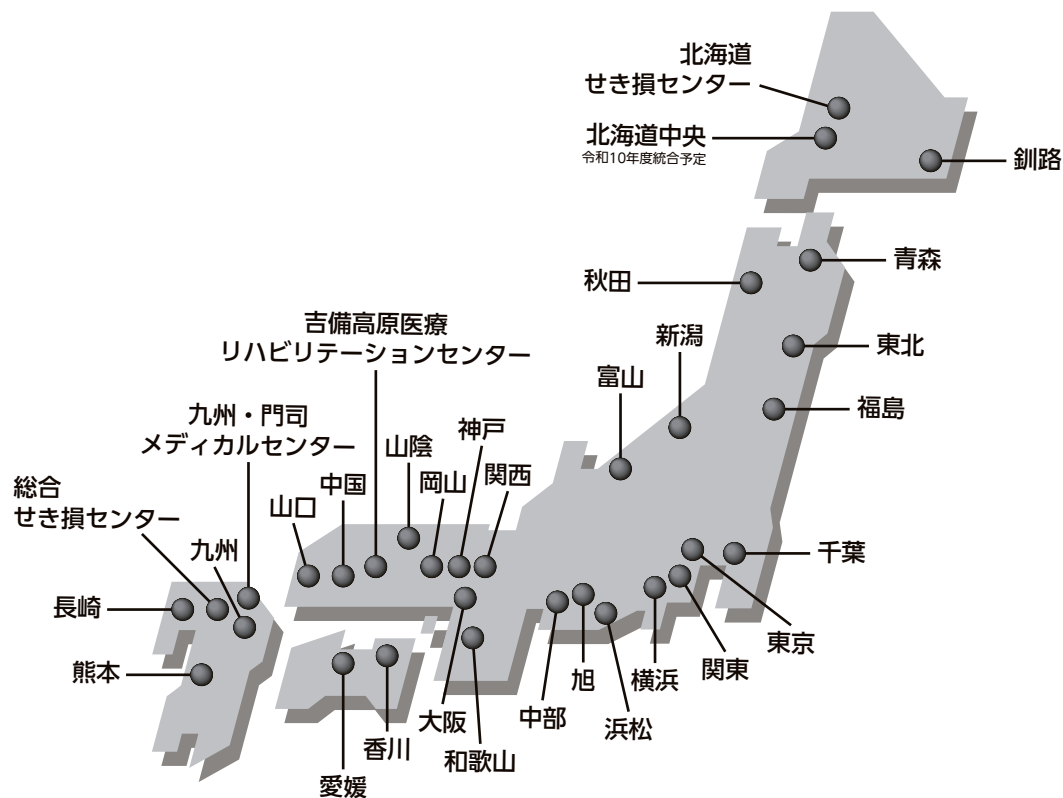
北海道
せき損センター

北海道中央
令和10年度統合予定

釧路

青森

秋田

新潟

東北

富山

福島

吉備高原医療
リハビリテーションセンター

九州・門司
メディカルセンター

神戸

山陰

関西

岡山

中国

山口

総合
せき損センター

九州

千葉

長崎

東京

熊本

大阪

旭

横浜

関東

中部

浜松

香川

和歌山

愛媛